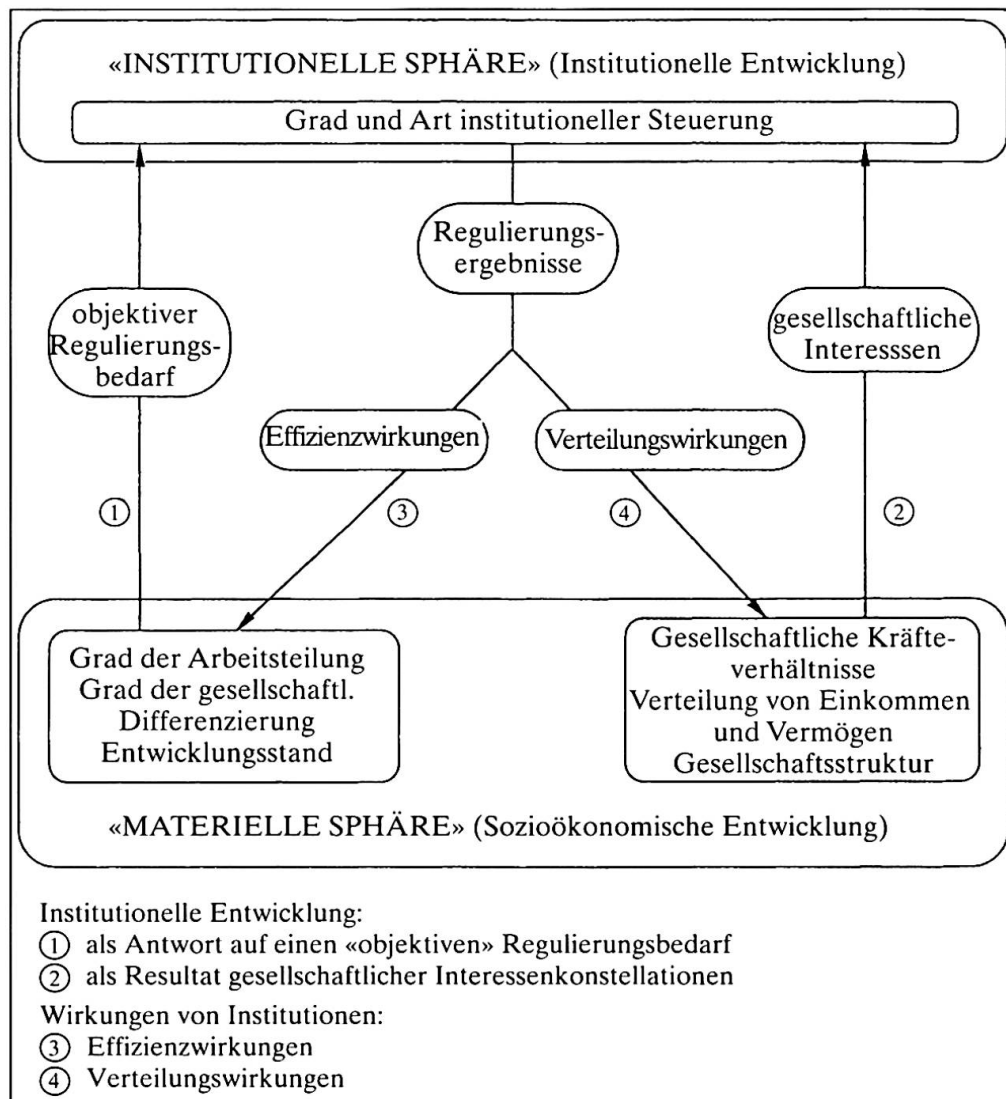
«INSTITUTIONELLE SPHÄRE» (Institutionelle Entwicklung)

Grad und Art institutioneller Steuerung

Regulierungsergebnisse

objektiver Regulierungsbedarf

gesellschaftliche Interesssen

Effizienzwirkungen

Verteilungswirkungen

①

③

④

②

Grad der Arbeitsteilung
Grad der gesellschaftl. Differenzierung
Entwicklungsstand

Gesellschaftliche Kräfteverhältnisse
Verteilung von Einkommen und Vermögen
Gesellschaftsstruktur

«MATERIELLE SPHÄRE» (Sozioökonomische Entwicklung)

Institutionelle Entwicklung:
① als Antwort auf einen «objektiven» Regulierungsbedarf
② als Resultat gesellschaftlicher Interessenkonstellationen

Wirkungen von Institutionen:
③ Effizienzwirkungen
④ Verteilungswirkungen